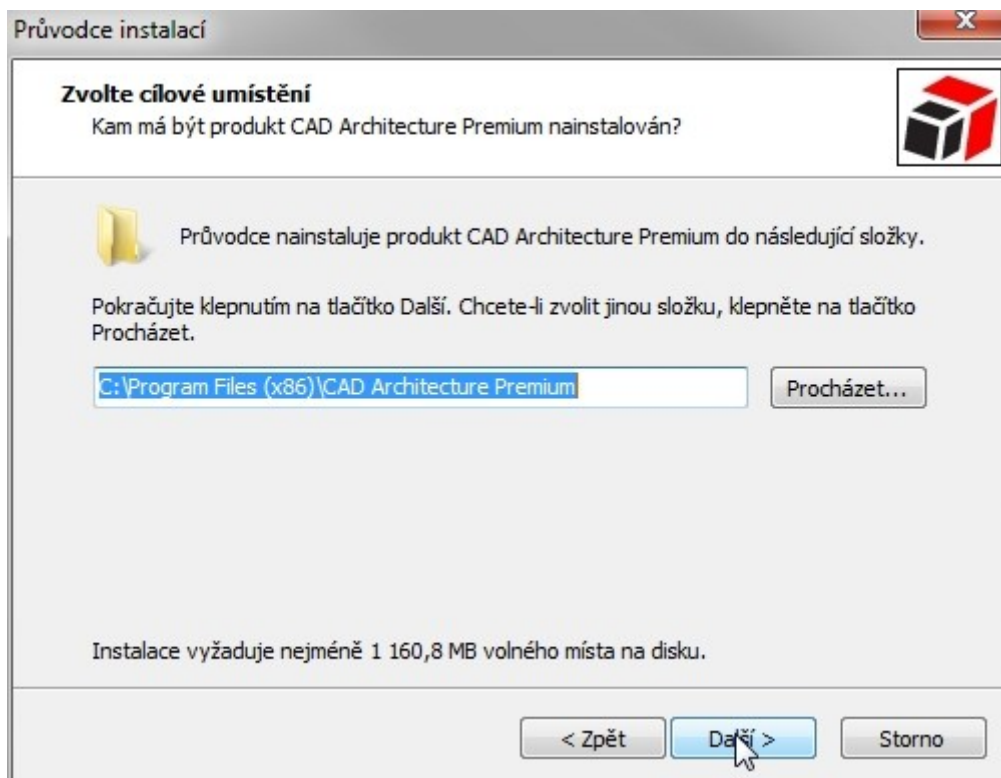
Průvodce instalací

Zvolte cílové umístění
Kam má být produkt CAD Architecture Premium nainstalován?

Průvodce nainstaluje produkt CAD Architecture Premium do následující složky.

Pokračujte klepnutím na tlačítko Další. Chcete-li zvolit jinou složku, klepněte na tlačítko Procházet.

C:\Program Files (x86)\CAD Architecture Premium

Procházet...

Instalace vyžaduje nejméně 1 160,8 MB volného místa na disku.

< Zpět

Další >

Storno